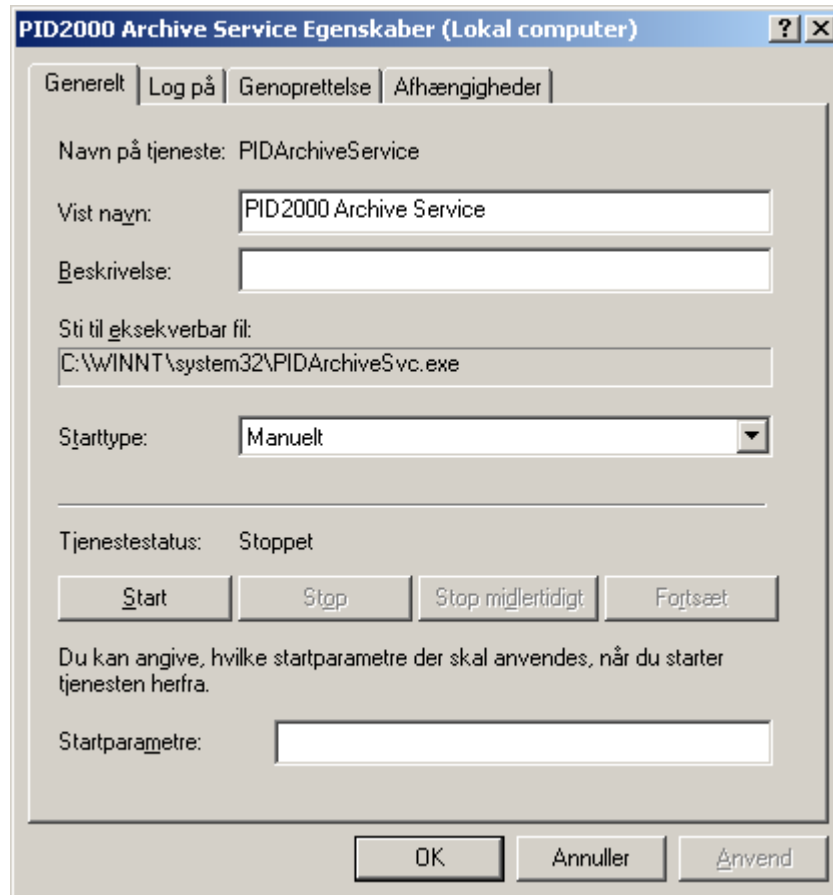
PID2000 Archive Service Egenskaber (Lokal computer)

? X

Generelt | Log på | Genoprettelse | Afhængigheder

Navn på tjeneste: PIDArchiveService

Vist navn: PID2000 Archive Service

Beskrivelse:

Sti til eksekverbar fil:
C:\WINNT\system32\PIDArchiveSvc.exe

Starttype: Manuelt

Tjenestestatus: Stoppet

Start | Stop | Stop midlertidigt | Fortsæt

Du kan angive, hvilke startparametre der skal anvendes, når du starter tjenesten herfra.

Startparametre:

OK | Annuller | Anvend